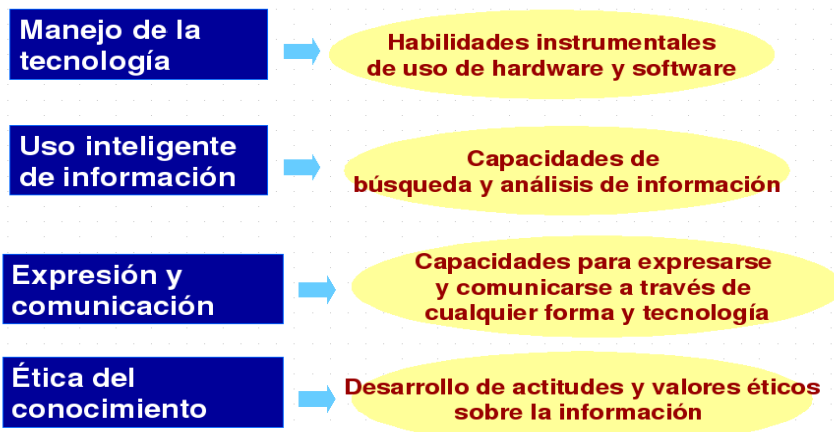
Manejo de la tecnología

Habilidades instrumentales de uso de hardware y software

Uso inteligente de información

Capacidades de búsqueda y análisis de información

Expresión y comunicación

Capacidades para expresarse y comunicarse a través de cualquier forma y tecnología

Ética del conocimiento

Desarrollo de actitudes y valores éticos sobre la información